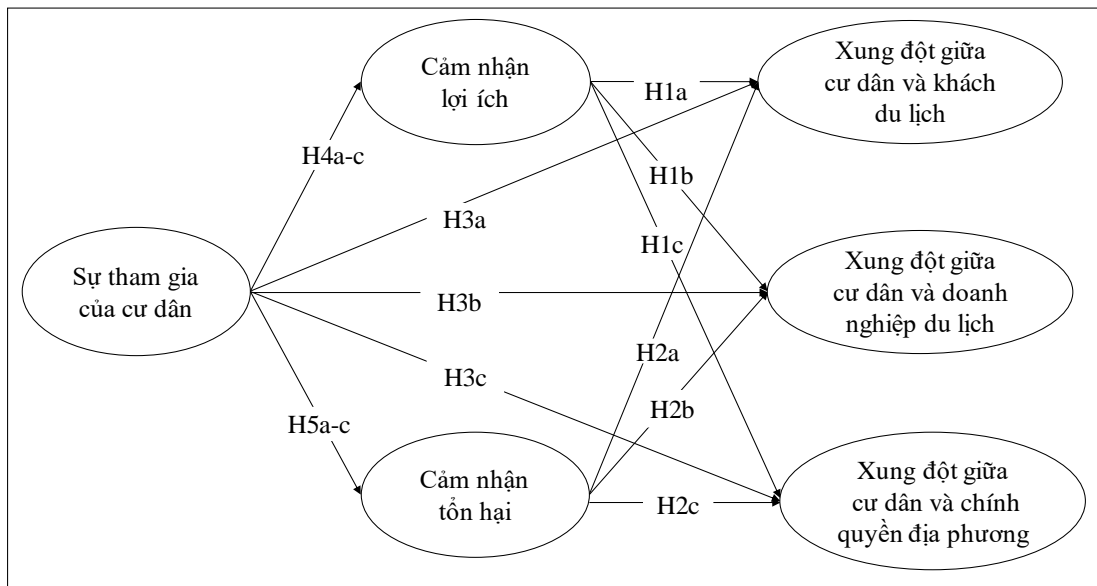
Cảm nhận lợi ích

Xung đột giữa cư dân và khách du lịch

H1a

H4a-c

H1b

H3a

H1c

Sự tham gia của cư dân

H3b

Xung đột giữa cư dân và doanh nghiệp du lịch

H2a

H3c

H2b

H5a-c

Cảm nhận tổn hại

H2c

Xung đột giữa cư dân và chính quyền địa phương